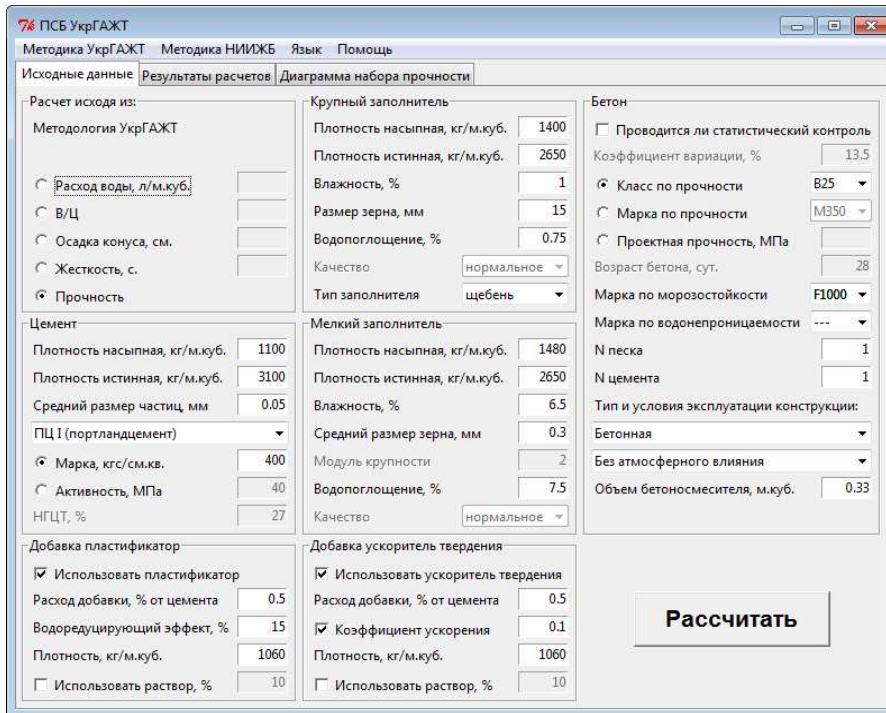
ПСБ УкрГАЖТ

Методика УкрГАЖТ Методика НИИЖБ Язык Помощь

Исходные данные Результаты расчетов Диаграмма набора прочности

Расчет исходя из:
Методология УкрГАЖТ
Расход воды, л/м.куб.
В/Ц
Осадка конуса, см.
Жесткость, с.
Прочность

Цемент
Плотность насыпная, кг/м.куб. 1100
Плотность истинная, кг/м.куб. 3100
Средний размер частиц, мм 0.05
ПЦ I (портландцемент)
Марка, кгс/см.кв. 400
Активность, МПа 40
НГЦТ, % 27

Добавка пластификатор
Использовать пластификатор
Расход добавки, % от цемента 0.5
Водоредуцирующий эффект, % 15
Плотность, кг/м.куб. 1060
Использовать раствор, % 10

Крупный заполнитель
Плотность насыпная, кг/м.куб. 1400
Плотность истинная, кг/м.куб. 2650
Влажность, % 1
Размер зерна, мм 15
Водопоглощение, % 0.75
Качество нормальное
Тип заполнителя щебень

Мелкий заполнитель
Плотность насыпная, кг/м.куб. 1480
Плотность истинная, кг/м.куб. 2650
Влажность, % 6.5
Средний размер зерна, мм 0.3
Модуль крупности 2
Водопоглощение, % 7.5
Качество нормальное

Добавка ускоритель твердения
Использовать ускоритель твердения
Расход добавки, % от цемента 0.5
Коэффициент ускорения 0.1
Плотность, кг/м.куб. 1060
Использовать раствор, % 10

Бетон
Проводится ли статистический контроль
Коэффициент вариации, % 13.5
Класс по прочности B25
Марка по прочности M350
Проектная прочность, МПа
Возраст бетона, сут. 28
Марка по морозостойкости F1000
Марка по водонепроницаемости ---
N песка 1
N цемента 1
Тип и условия эксплуатации конструкции:
Бетонная
Без атмосферного влияния
Объем бетоносмесителя, м.куб. 0.33

Рассчитать